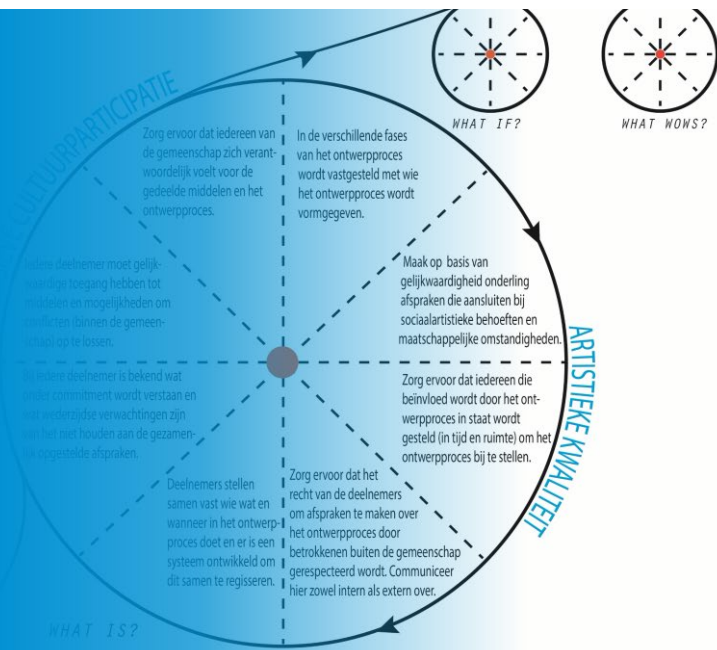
WHAT IF?

WHAT WOWS?

CULTUURPARTICIPATIE

Zorg ervoor dat iedereen van de gemeenschap zich verantwoordelijk voelt voor de gedeelde middelen en het ontwerpproces.

In de verschillende fases van het ontwerpproces wordt vastgesteld met wie het ontwerpproces wordt vormgegeven.

Maak op basis van gelijkwaardigheid onderling afspraken die aansluiten bij sociaalartistieke behoeften en maatschappelijke omstandigheden.

Iedere deelnemer moet gelijkwaardige toegang hebben tot middelen en mogelijkheden om conflicten (binnen de gemeenschap) op te lossen.

Bij iedere deelnemer is bekend wat onder commitment wordt verstaan en wat wederzijdse verwachtingen zijn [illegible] niet houden aan de gezamenlijk opgestelde afspraken.

ARTISTIEKE KWALITEIT

Zorg ervoor dat iedereen die beïnvloed wordt door het ontwerpproces in staat wordt gesteld (in tijd en ruimte) om het ontwerpproces bij te stellen.

Deelnemers stellen samen vast wie wat en wanneer in het ontwerpproces doet en er is een systeem ontwikkeld om dit samen te regisseren.

Zorg ervoor dat het recht van de deelnemers om afspraken te maken over het ontwerpproces door betrokkenen buiten de gemeenschap gerespecteerd wordt. Communiceer hier zowel intern als extern over.

WHAT IS?